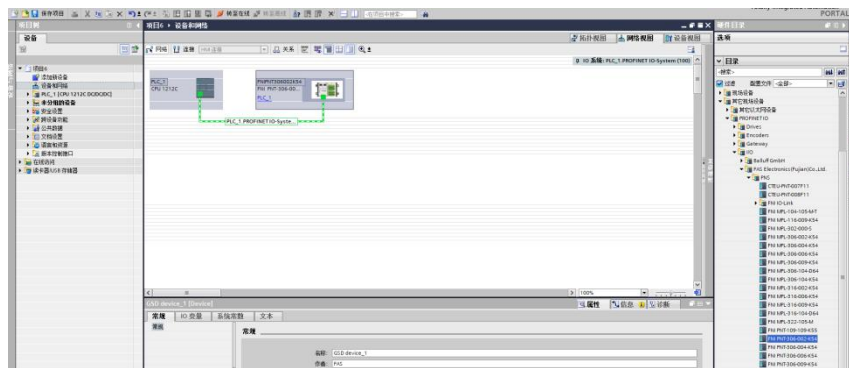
PORTAL

项目树
设备
项目6 ▸ 设备和网络
拓扑视图 网络视图 设备视图
网络 连接 HMI连接 关系
IO 系统: PLC_1.PROFINET IO-System (100)

项目6
添加新设备
设备和网络
PLC_1 [CPU 1212C DC/DC/DC]
未分组的设备
安全设置
跨设备功能
公共数据
文档设置
语言和资源
版本控制接口
在线访问
读卡器/USB 存储器

PLC_1
CPU 1212C

FNIPNT306002454
FNI PNT-306-00...
PLC_1

PLC_1.PROFINET IO-Syste...

100%

GSD device_1 [Device]
属性 信息 诊断
常规 IO 变量 系统常数 文本
常规
常规
名称: GSD device_1
作者: FAS

硬件目录
选项
目录
<搜索>
过滤 配置文件: <全部>
现场设备
其它现场设备
其它以太网设备
PROFINET IO
Drives
Encoders
Gateway
IO
Balluff GmbH
FAS Electronics (Fujian) Co.,Ltd.
FNI
CTEU-PNT-007F11
CTEU-PNT-008F11
FNI IO-Link
FNI MPL-104-105-M7
FNI MPL-116-009-KS4
FNI MPL-302-000-S
FNI MPL-306-002-KS4
FNI MPL-306-004-KS4
FNI MPL-306-006-KS4
FNI MPL-306-009-KS4
FNI MPL-306-104-D64
FNI MPL-306-104-KS4
FNI MPL-316-002-KS4
FNI MPL-316-006-KS4
FNI MPL-316-009-KS4
FNI MPL-316-104-KS4
FNI MPL-322-105-M
FNI PNT-109-109-KS5
FNI PNT-306-002-KS4
FNI PNT-306-004-KS4
FNI PNT-306-006-KS4
FNI PNT-306-009-KS4